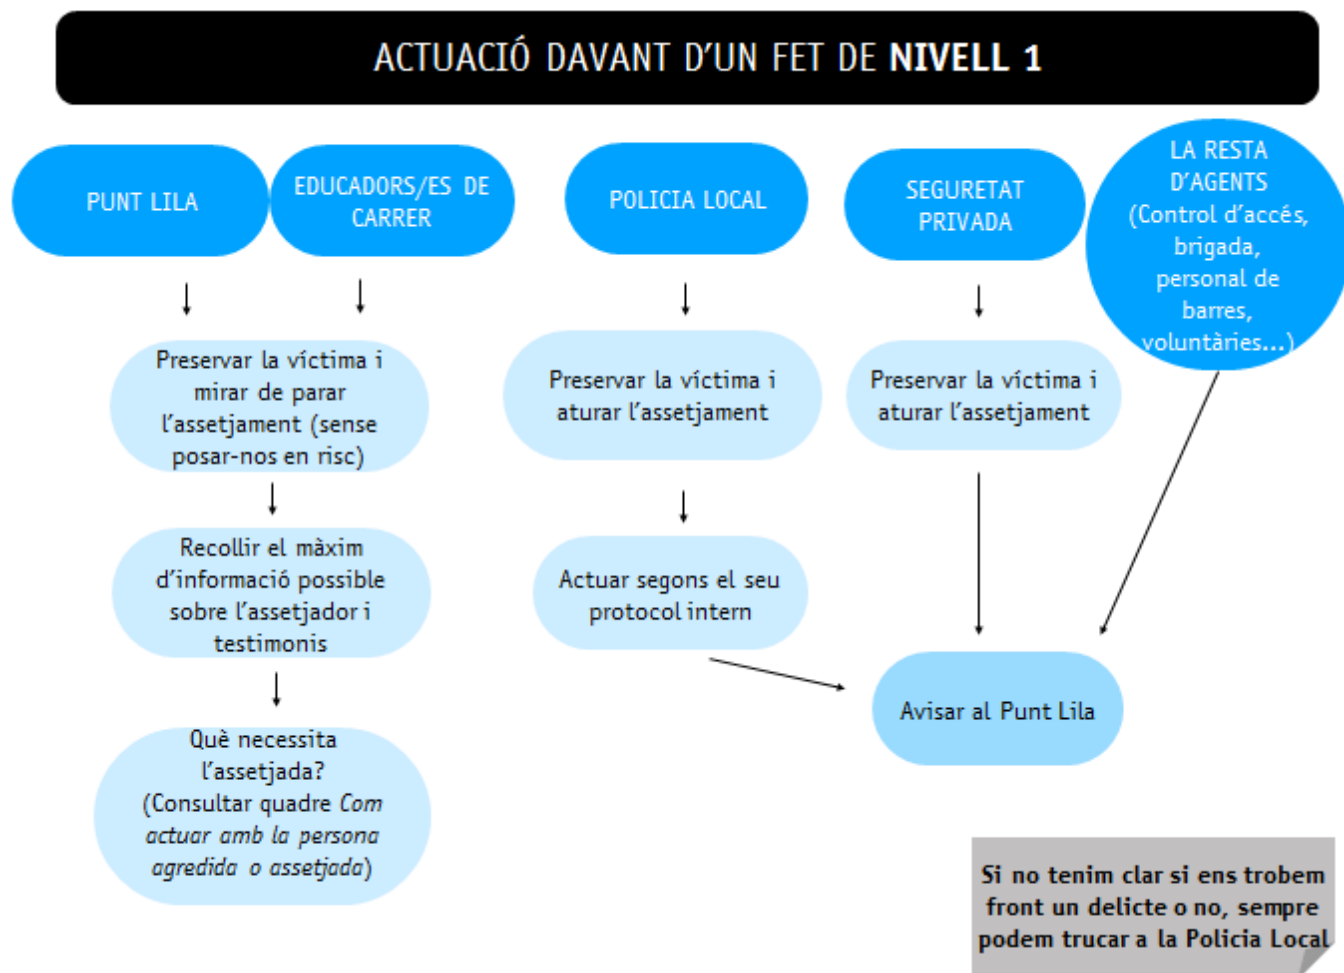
ACTUACIÓ DAVANT D'UN FET DE **NIVELL 1**

PUNT LILA

EDUCADORS/ES DE CARRER

POLICIA LOCAL

SEGURETAT PRIVADA

LA RESTA D'AGENTS (Control d'accés, brigada, personal de barres, voluntàries...)

Preservar la víctima i mirar de parar l'assetjament (sense posar-nos en risc)

Recollir el màxim d'informació possible sobre l'assetjador i testimonis

Què necessita l'assetjada? (Consultar quadre *Com actuar amb la persona agredida o assetjada*)

Preservar la víctima i aturar l'assetjament

Actuar segons el seu protocol intern

Preservar la víctima i aturar l'assetjament

Avisar al Punt Lila

Si no tenim clar si ens trobem front un delicte o no, sempre podem trucar a la Policia Local